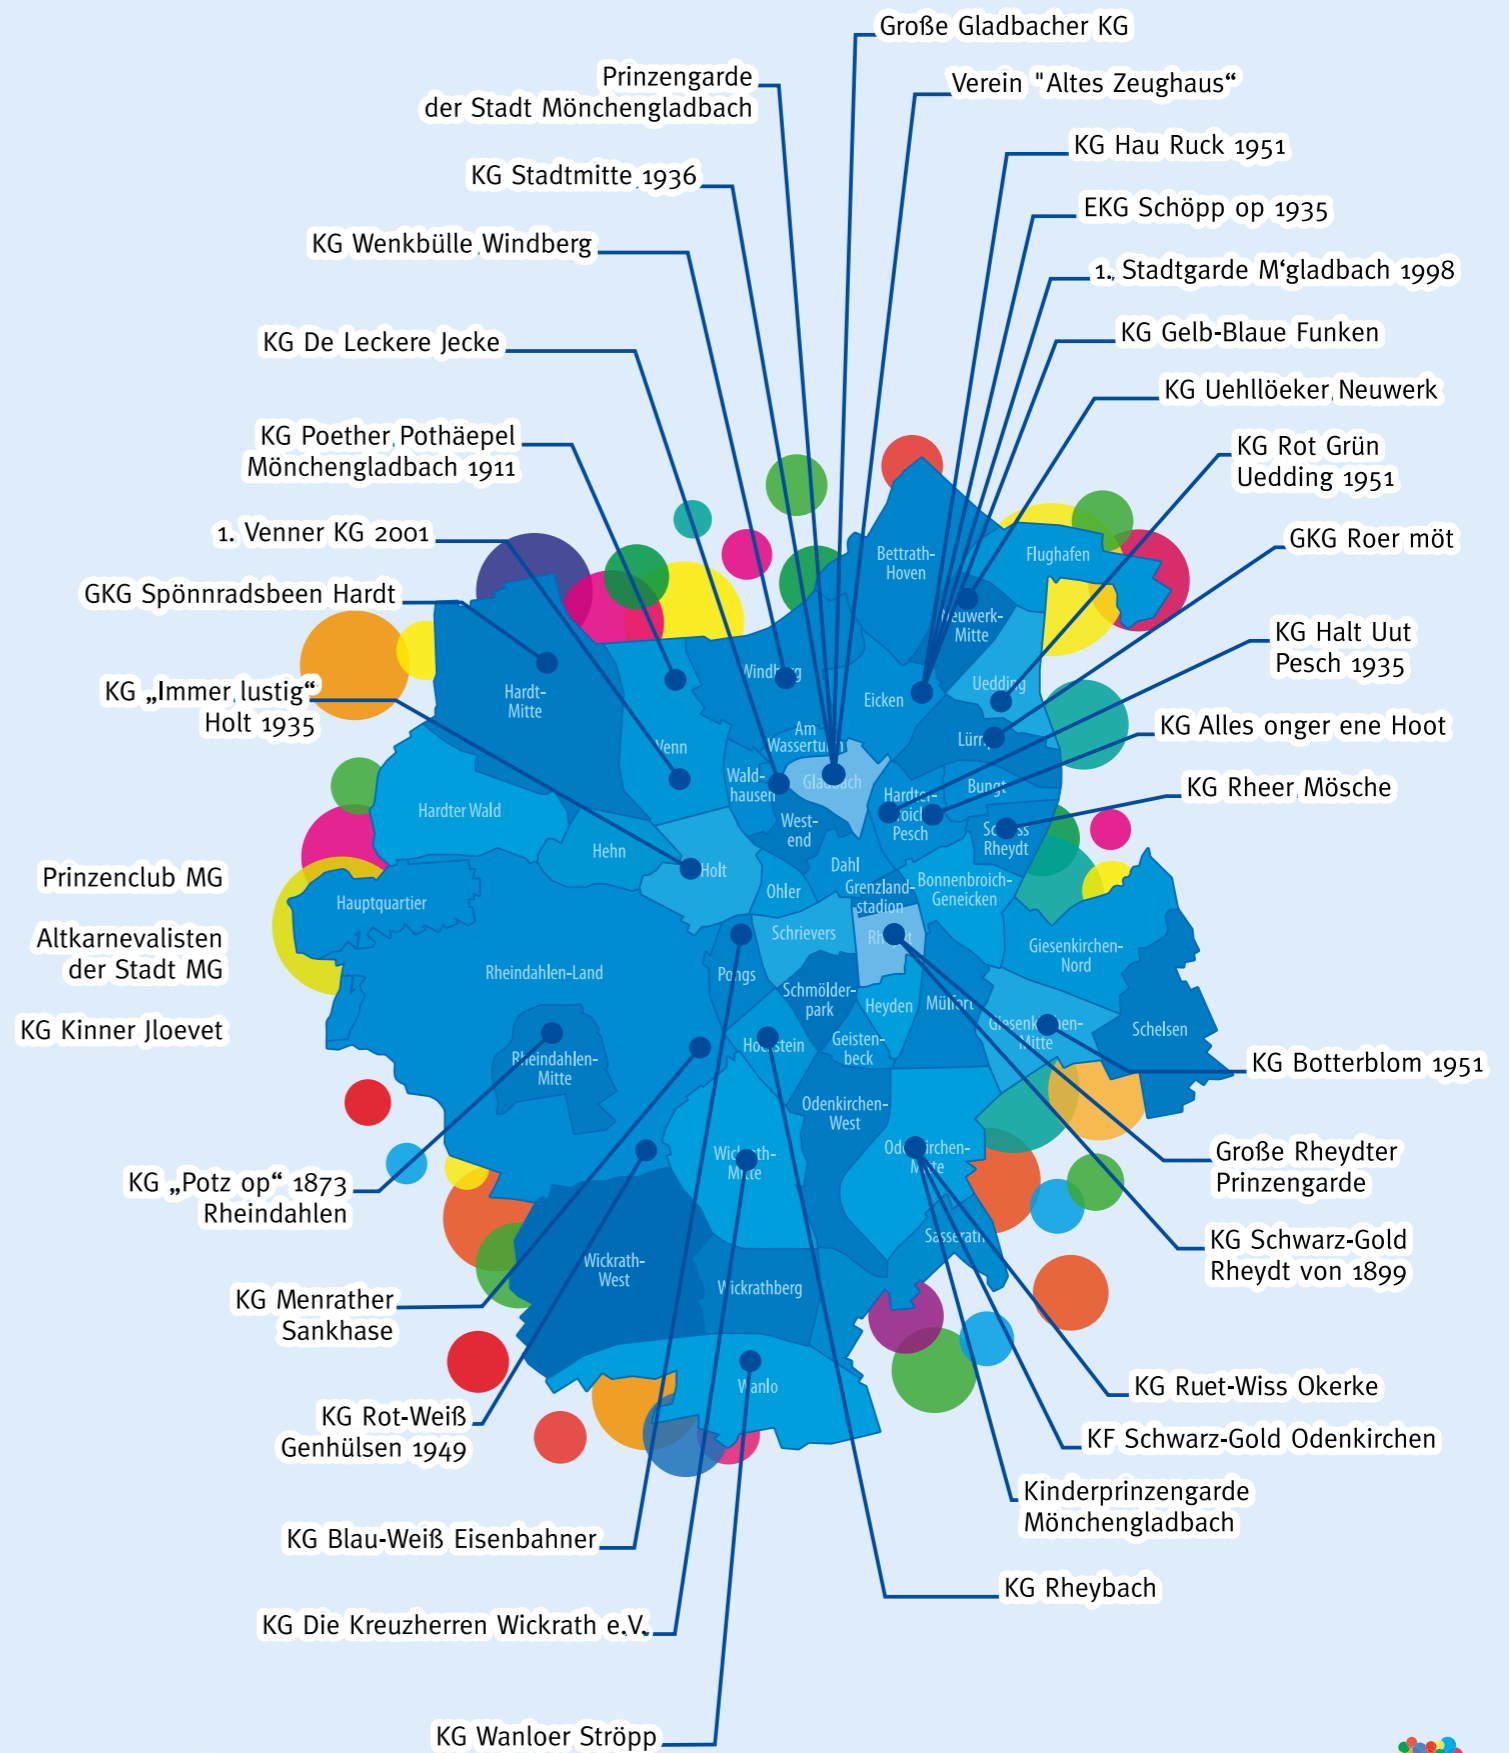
Große Gladbacher KG

Prinzengarde der Stadt Mönchengladbach

Verein "Altes Zeughaus"

KG Hau Ruck 1951

KG Stadtmitte 1936

EKG Schöpp op 1935

KG Wenkbülle Windberg

1. Stadtgarde M'gladbach 1998

KG Gelb-Blaue Funken

KG De Leckere Jecke

KG Uehllöeker Neuwerk

KG Poether Pothäepel Mönchengladbach 1911

KG Rot Grün Uedding 1951

1. Venner KG 2001

GKG Roer möt

GKG Spönnradsbeen Hardt

KG Halt Uut Pesch 1935

KG „Immer lustig“ Holt 1935

KG Alles onger ene Hoot

KG Rheer Mösche

Prinzenclub MG

Altkarnevalisten der Stadt MG

KG Kinner Jloevet

KG Botterblom 1951

KG „Potz op“ 1873 Rheindahlen

Große Rheydter Prinzengarde

KG Schwarz-Gold Rheydt von 1899

KG Menrather Sankhase

KG Rot-Weiß Genhülsen 1949

KG Ruet-Wiss Okerke

KF Schwarz-Gold Odenkirchen

Kinderprinzengarde Mönchengladbach

KG Blau-Weiß Eisenbahner

KG Rheybach

KG Die Kreuzherren Wickrath e.V.

KG Wanloer Ströpp

Bettrath-Hoven
Flughafen
Neuwerk-Mitte
Windberg
Eicken
Uedding
Hardt-Mitte
Venn
Am Wasserturm
Lürrip
Wald-hausen
Gladbach
Hardter-broich-Pesch
Bungt
Hardter Wald
West-end
Schloss Rheydt
Hehn
Holt
Dahl
Ohler
Grenzland-stadion
Bonnenbroich-Geneicken
Hauptquartier
Schrievers
Rheydt
Giesenkirchen-Nord
Rheindahlen-Land
Pongs
Schmölder-park
Heyden
Mülfort
Giesenkirchen-Mitte
Schelsen
Rheindahlen-Mitte
Hockstein
Geistenbeck
Odenkirchen-West
Odenkirchen-Mitte
Wickrath-Mitte
Sasserath
Wickrath-West
Wickrathberg
Wanlo